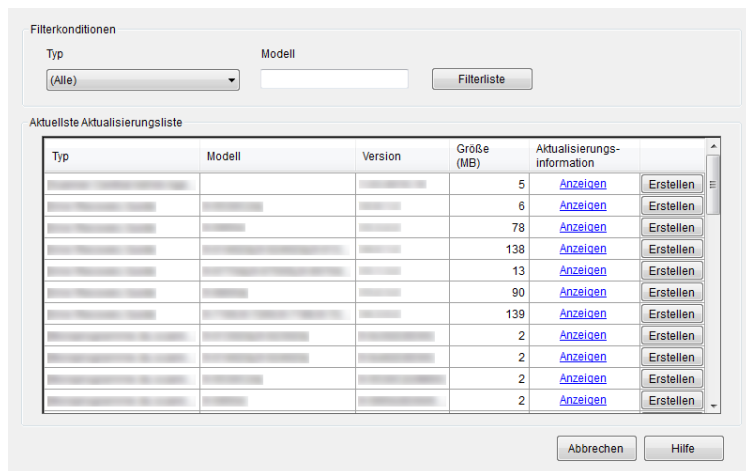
Filterkonditionen

Typ

(Alle)

Modell

Filterliste

Aktuellste Aktualisierungsliste

| Typ | Modell | Version | Größe (MB) | Aktualisierungs-information | |
|---|---|---|---|---|---|
| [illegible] | | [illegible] | 5 | Anzeigen | Erstellen |
| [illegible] | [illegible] | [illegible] | 6 | Anzeigen | Erstellen |
| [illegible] | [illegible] | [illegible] | 78 | Anzeigen | Erstellen |
| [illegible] | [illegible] | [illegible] | 138 | Anzeigen | Erstellen |
| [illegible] | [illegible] | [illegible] | 13 | Anzeigen | Erstellen |
| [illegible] | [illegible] | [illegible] | 90 | Anzeigen | Erstellen |
| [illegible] | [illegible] | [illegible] | 139 | Anzeigen | Erstellen |
| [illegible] | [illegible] | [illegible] | 2 | Anzeigen | Erstellen |
| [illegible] | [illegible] | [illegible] | 2 | Anzeigen | Erstellen |
| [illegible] | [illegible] | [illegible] | 2 | Anzeigen | Erstellen |
| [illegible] | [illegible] | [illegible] | 2 | Anzeigen | Erstellen |

Abbrechen

Hilfe